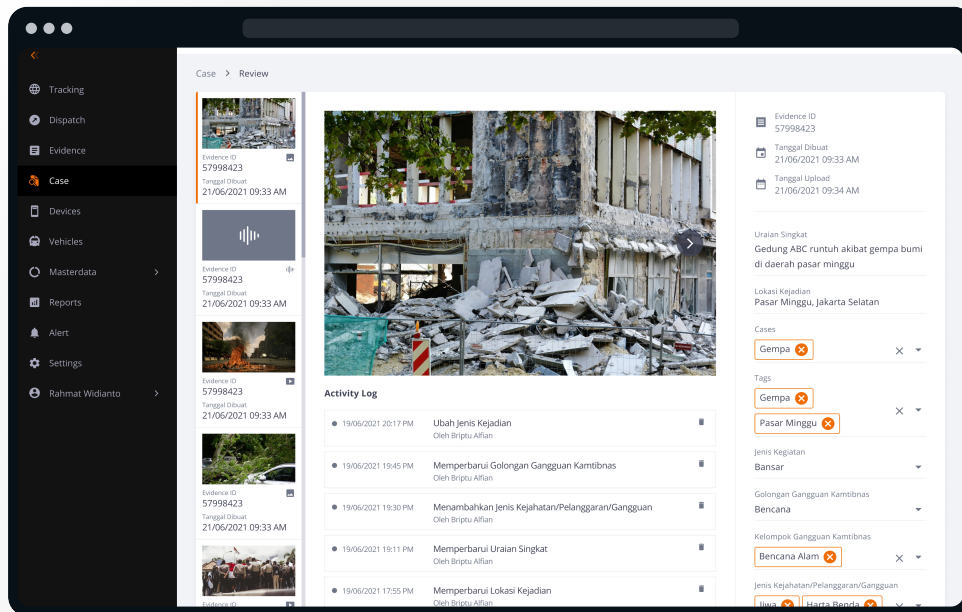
Tracking
Dispatch
Evidence
Case
Devices
Vehicles
Masterdata
Reports
Alert
Settings
Rahmat Widianto

Case > Review

Evidence ID
57998423
Tanggal Dibuat
21/06/2021 09:33 AM

Evidence ID
57998423
Tanggal Dibuat
21/06/2021 09:33 AM

Evidence ID
57998423
Tanggal Dibuat
21/06/2021 09:33 AM

Evidence ID
57998423
Tanggal Dibuat
21/06/2021 09:33 AM

Evidence ID

Activity Log

19/06/2021 20:17 PM
Ubah Jenis Kejadian
Oleh Briptu Alfian

19/06/2021 19:45 PM
Memperbarui Golongan Gangguan Kamtibnas
Oleh Briptu Alfian

19/06/2021 19:30 PM
Menambahkan Jenis Kejahatan/Pelanggaran/Gangguan
Oleh Briptu Alfian

19/06/2021 19:11 PM
Memperbarui Uraian Singkat
Oleh Briptu Alfian

19/06/2021 17:55 PM
Memperbarui Lokasi Kejadian
Oleh Briptu Alfian

Evidence ID
57998423
Tanggal Dibuat
21/06/2021 09:33 AM
Tanggal Upload
21/06/2021 09:34 AM

Uraian Singkat
Gedung ABC runtuh akibat gempa bumi di daerah pasar minggu

Lokasi Kejadian
Pasar Minggu, Jakarta Selatan

Cases
Gempa

Tags
Gempa
Pasar Minggu

Jenis Kegiatan
Bansar

Golongan Gangguan Kamtibnas
Bencana

Kelompok Gangguan Kamtibnas
Bencana Alam

Jenis Kejahatan/Pelanggaran/Gangguan
Jiwa
Harta Benda